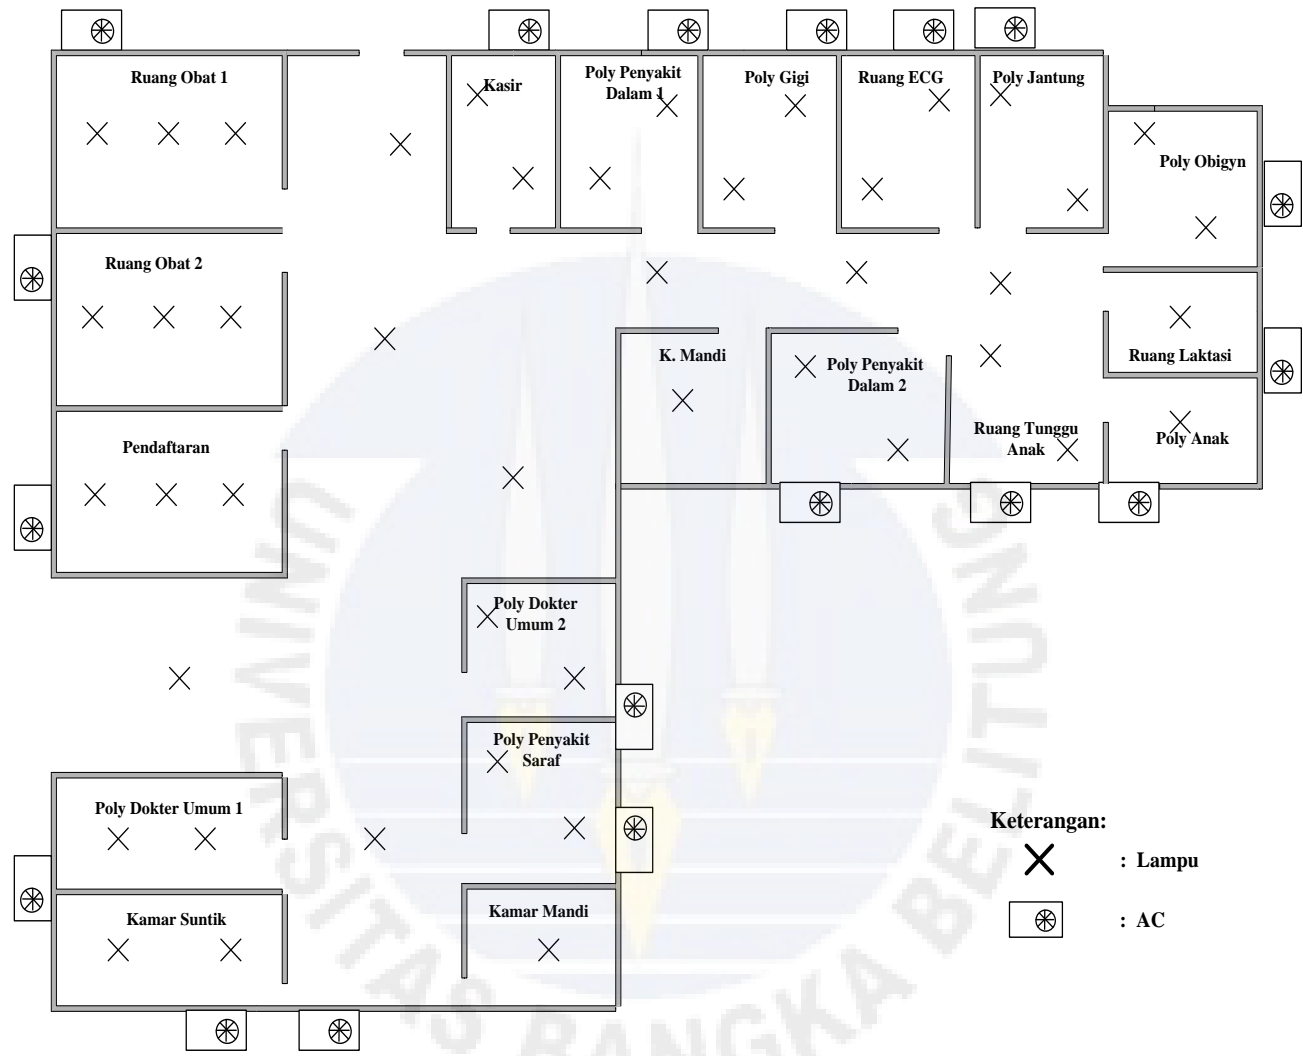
Ruang Obat 1

Kasir

Poly Penyakit Dalam 1

Poly Gigi

Ruang ECG

Poly Jantung

Poly Obigyn

Ruang Obat 2

K. Mandi

Poly Penyakit Dalam 2

Ruang Laktasi

Pendaftaran

Ruang Tunggu Anak

Poly Anak

Poly Dokter Umum 2

Poly Penyakit Saraf

Poly Dokter Umum 1

Kamar Suntik

Kamar Mandi

Keterangan:

: Lampu

: AC

UNIVERSITAS BANGKA BELITUNG